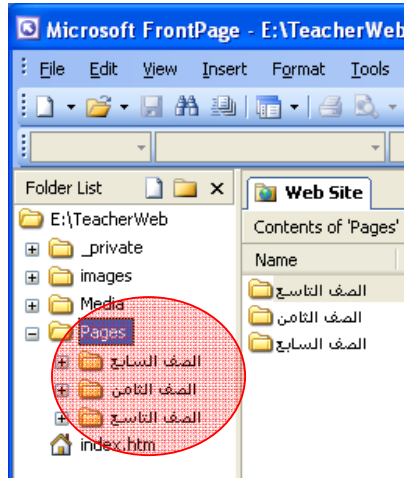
Microsoft FrontPage - E:\TeacherWeb

File Edit View Insert Format Tools

Folder List

E:\TeacherWeb
_private
images
Media
Pages
الصف السابع
الصف الثامن
الصف التاسع
index.htm

Web Site

Contents of 'Pages'

Name
الصف التاسع
الصف الثامن
الصف السابع